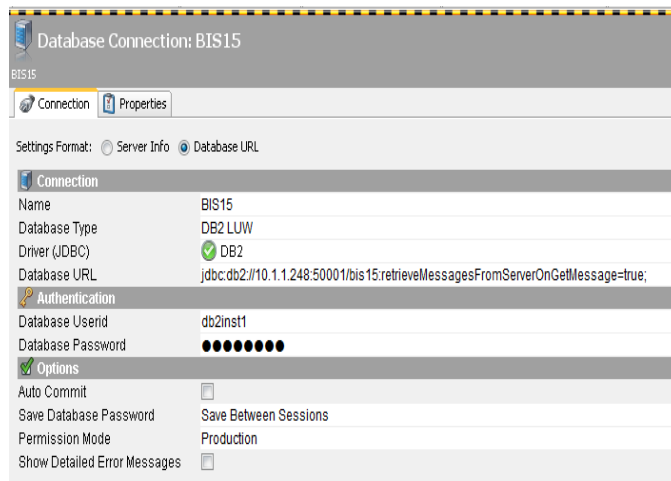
Database Connection: BIS15

BIS15

Connection | Properties

Settings Format: Server Info Database URL

Connection

| | |
|---|---|
| Name | BIS15 |
| Database Type | DB2 LUW |
| Driver (JDBC) | DB2 |
| Database URL | jdbc:db2://10.1.1.248:50001/bis15:retrieveMessagesFromServerOnGetMessage=true; |

Authentication

| | |
|---|---|
| Database Userid | db2inst1 |
| Database Password | ●●●●●●●● |

Options

| | |
|---|---|
| Auto Commit | |
| Save Database Password | Save Between Sessions |
| Permission Mode | Production |
| Show Detailed Error Messages | |